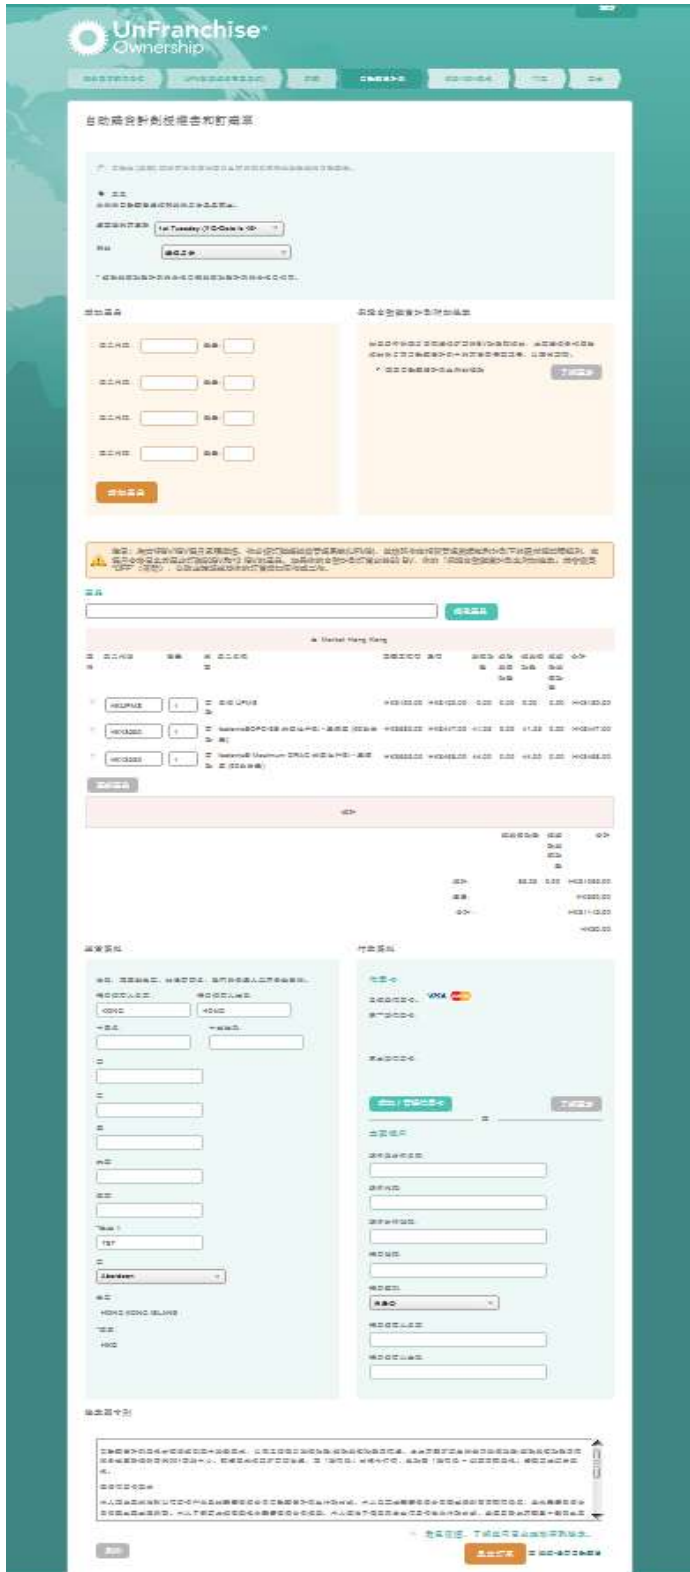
UnFranchise Ownership

自動篩查計劃報告和訂購單

1st Tuesday

訂購產品

立即訂購

產品

搜尋產品

Market Hong Kong

HKUFMS
HK10260
HK10263

UFMS
Isotonix
Isotonix® Maximum ORAC

HK$100.00
HK$1,000.00
HK$360.00
HK$1,110.00
HK$30.00

VISA

HONG KONG ISLAND
HKG
Aberdeen
TST

提交